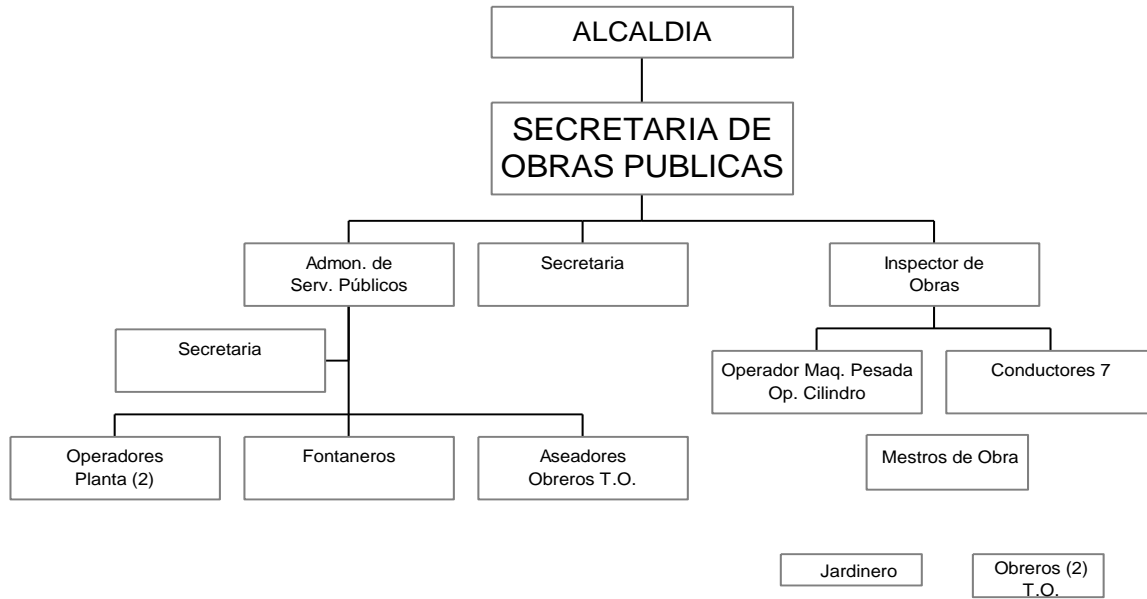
ALCALDIA

SECRETARIA DE OBRAS PUBLICAS

Admon. de Serv. Públicos

Secretaria

Inspector de Obras

Secretaria

Operador Maq. Pesada Op. Cilindro

Conductores 7

Operadores Planta (2)

Fontaneros

Aseadores Obreros T.O.

Mestros de Obra

Jardinero

Obreros (2) T.O.